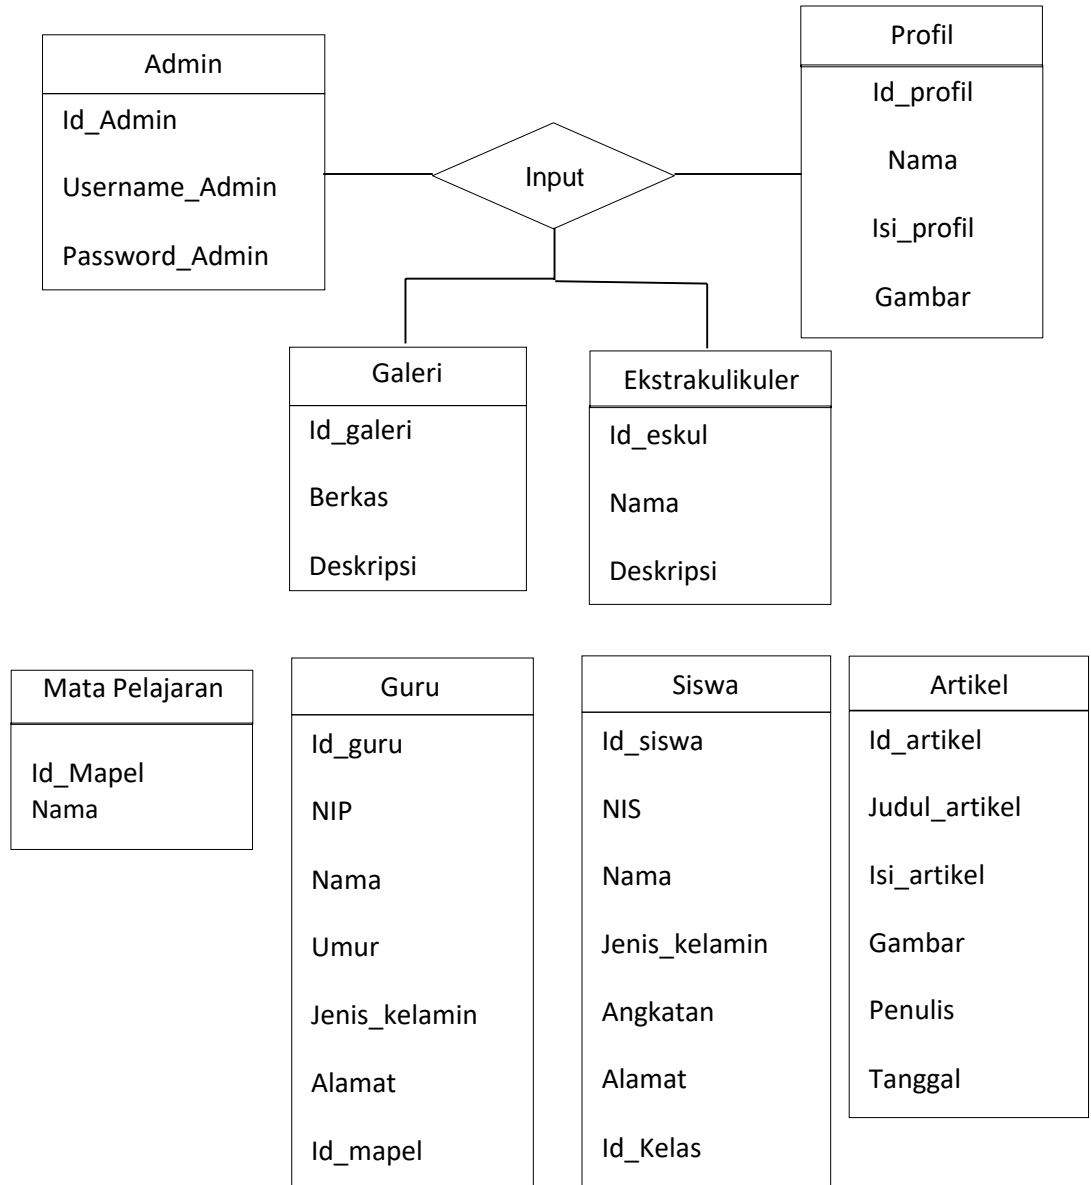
Admin
Id_Admin
Username_Admin
Password_Admin

Input

Profil
Id_profil
Nama
Isi_profil
Gambar

Galeri
Id_galeri
Berkas
Deskripsi

Ekstrakulikuler
Id_eskul
Nama
Deskripsi

Mata Pelajaran
Id_Mapel
Nama

Guru
Id_guru
NIP
Nama
Umur
Jenis_kelamin
Alamat
Id_mapel

Siswa
Id_siswa
NIS
Nama
Jenis_kelamin
Angkatan
Alamat
Id_Kelas

Artikel
Id_artikel
Judul_artikel
Isi_artikel
Gambar
Penulis
Tanggal